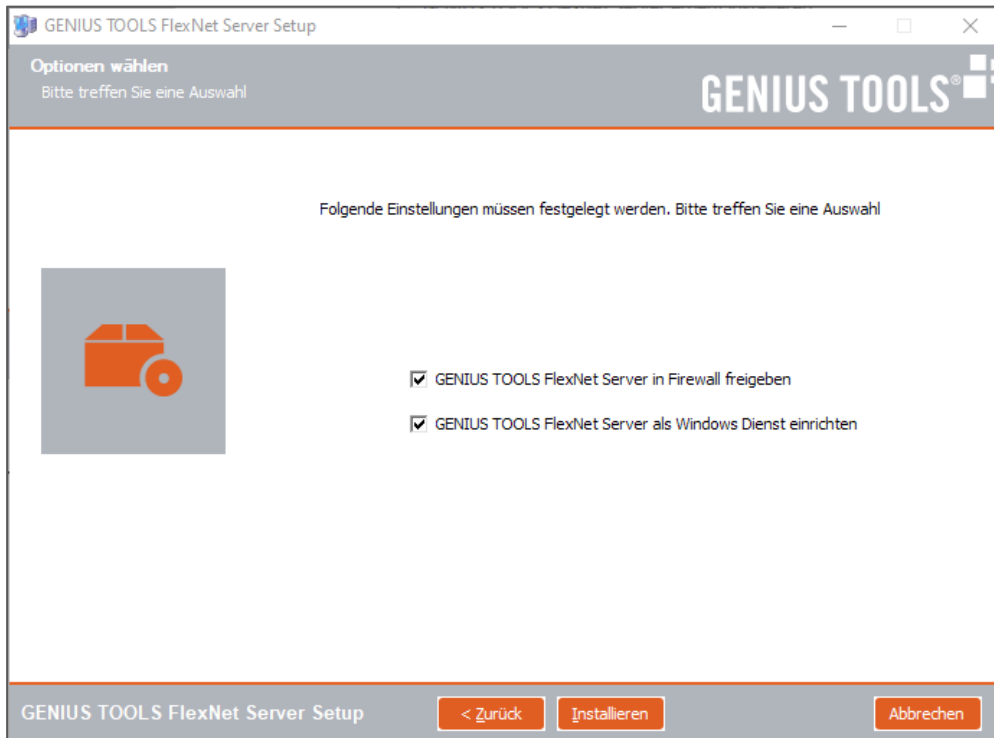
GENIUS TOOLS FlexNet Server Setup

Optionen wählen
Bitte treffen Sie eine Auswahl

GENIUS TOOLS®

Folgende Einstellungen müssen festgelegt werden. Bitte treffen Sie eine Auswahl

☑ GENIUS TOOLS FlexNet Server in Firewall freigeben

☑ GENIUS TOOLS FlexNet Server als Windows Dienst einrichten

GENIUS TOOLS FlexNet Server Setup

< Zurück

Installieren

Abbrechen